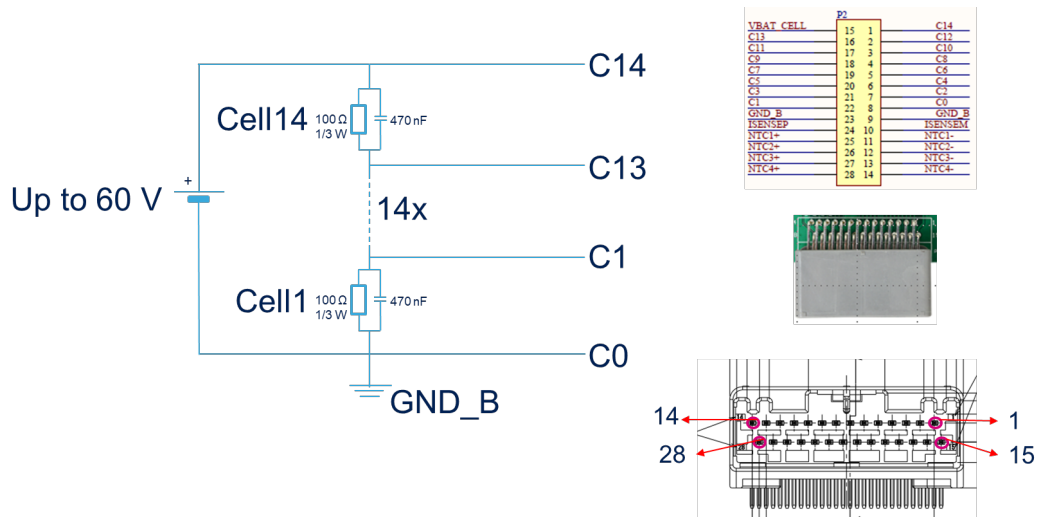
Up to 60 V
+
Cell14
100 Ω
1/3 W
470 nF
C14
C13
14x
C1
Cell1
100 Ω
1/3 W
470 nF
C0
GND_B

P2

| | | | |
|---|---|---|---|
| VBAT_CELL | 15 | 1 | C14 |
| C13 | 16 | 2 | C12 |
| C11 | 17 | 3 | C10 |
| C9 | 18 | 4 | C8 |
| C7 | 19 | 5 | C6 |
| C5 | 20 | 6 | C4 |
| C3 | 21 | 7 | C2 |
| C1 | 22 | 8 | C0 |
| GND_B | 23 | 9 | GND_B |
| ISENSEP | 24 | 10 | ISENSEM |
| NTC1+ | 25 | 11 | NTC1- |
| NTC2+ | 26 | 12 | NTC2- |
| NTC3+ | 27 | 13 | NTC3- |
| NTC4+ | 28 | 14 | NTC4- |

14
1
28
15